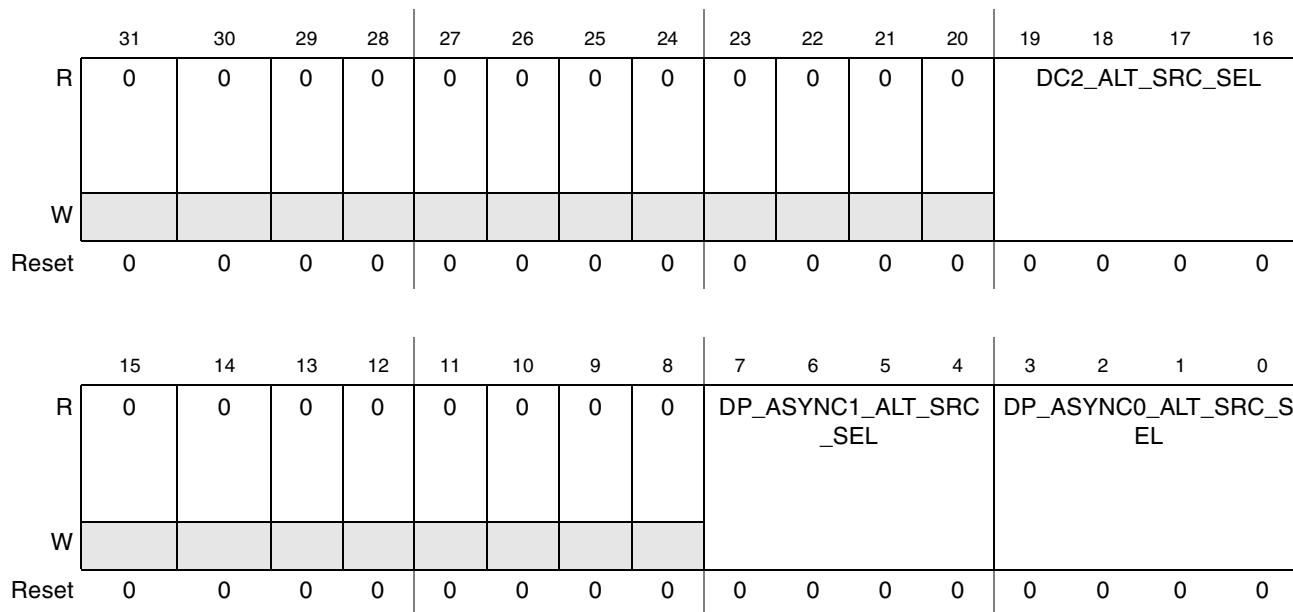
|  | 31 | 30 | 29 | 28 | 27 | 26 | 25 | 24 | 23 | 22 | 21 | 20 | 19 | 18 | 17 | 16 |
|---|---|---|---|---|---|---|---|---|---|---|---|---|---|---|---|---|
| R | 0 | 0 | 0 | 0 | 0 | 0 | 0 | 0 | 0 | 0 | 0 | 0 | DC2_ALT_SRC_SEL | | | |
| W | | | | | | | | | | | | | | | | |
| Reset | 0 | 0 | 0 | 0 | 0 | 0 | 0 | 0 | 0 | 0 | 0 | 0 | 0 | 0 | 0 | 0 |

|  | 15 | 14 | 13 | 12 | 11 | 10 | 9 | 8 | 7 | 6 | 5 | 4 | 3 | 2 | 1 | 0 |
|---|---|---|---|---|---|---|---|---|---|---|---|---|---|---|---|---|
| R | 0 | 0 | 0 | 0 | 0 | 0 | 0 | 0 | DP_ASYNC1_ALT_SRC_SEL | | | | DP_ASYNC0_ALT_SRC_SEL | | | |
| W | | | | | | | | | | | | | | | | |
| Reset | 0 | 0 | 0 | 0 | 0 | 0 | 0 | 0 | 0 | 0 | 0 | 0 | 0 | 0 | 0 | 0 |